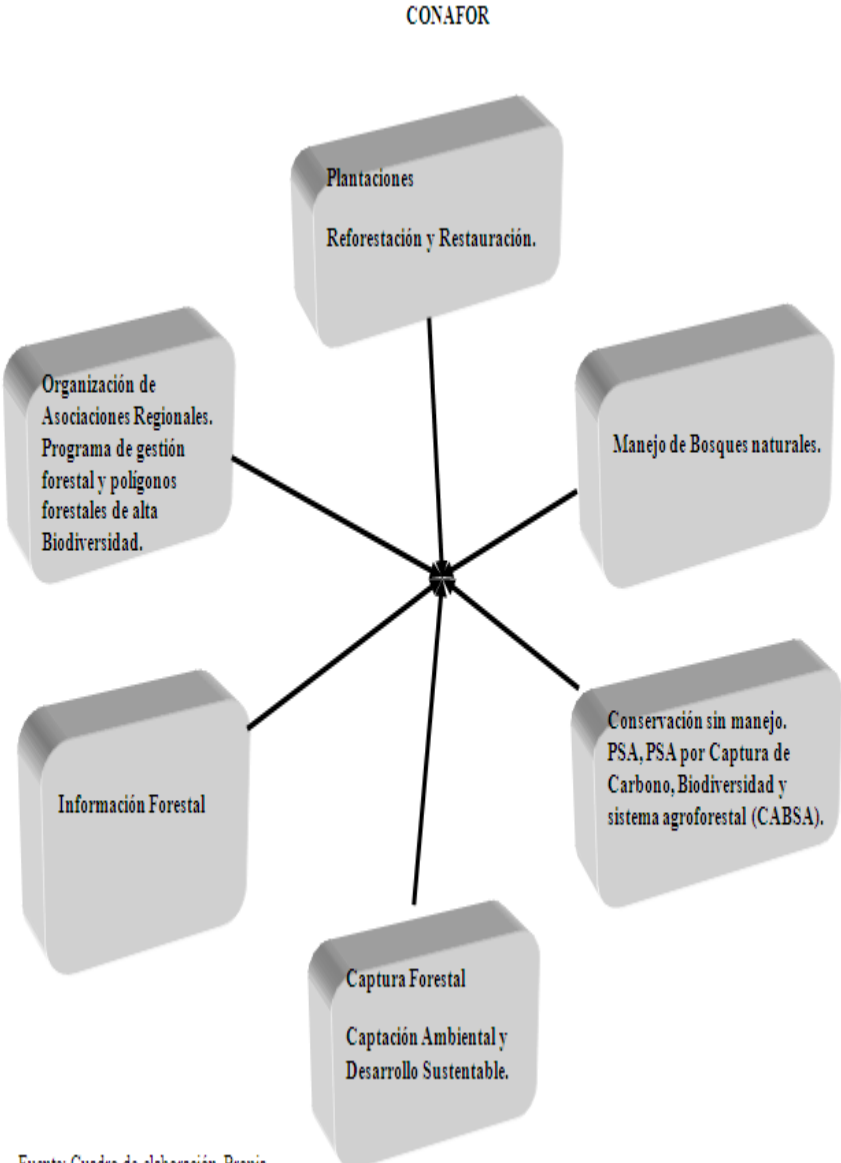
CONAFOR

Plantaciones

Reforestación y Restauración.

Organización de Asociaciones Regionales. Programa de gestión forestal y polígonos forestales de alta Biodiversidad.

Manejo de Bosques naturales.

Información Forestal

Conservación sin manejo. PSA, PSA por Captura de Carbono, Biodiversidad y sistema agroforestal (CABSA).

Captura Forestal

Captación Ambiental y Desarrollo Sustentable.

Fuente: Cuadro de elaboración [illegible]